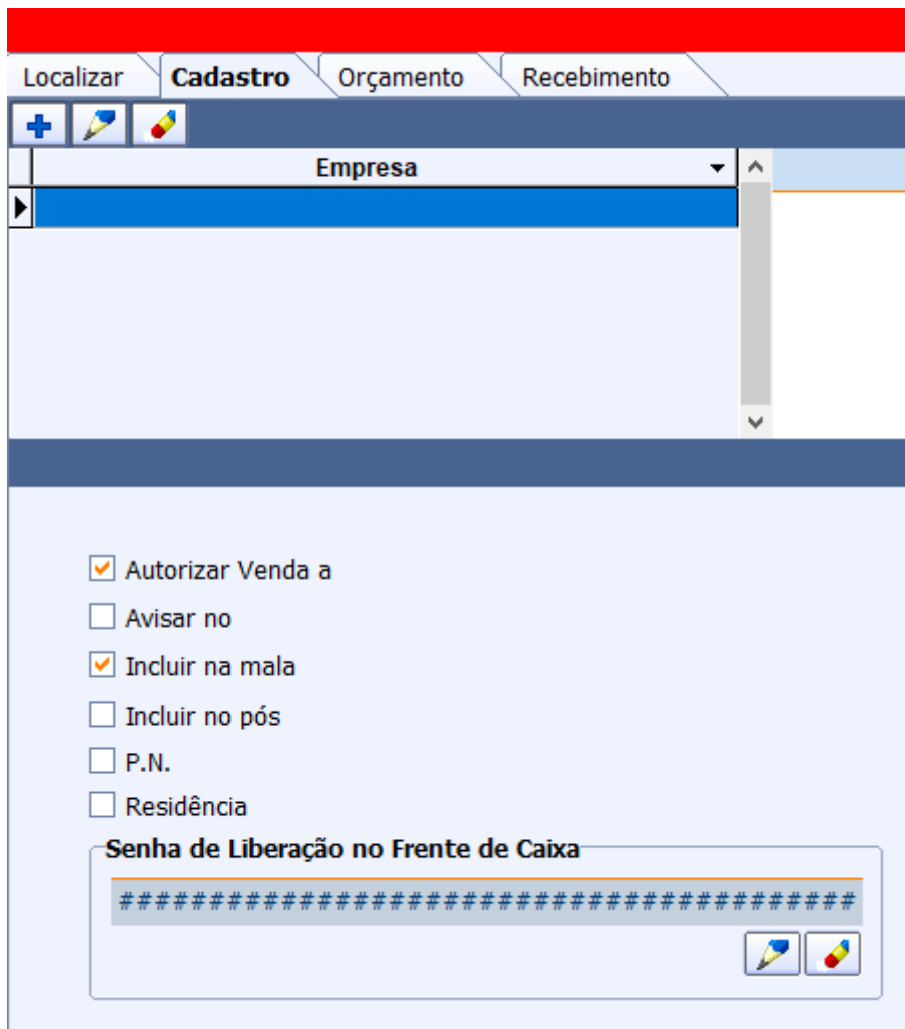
Localizar | Cadastro | Orçamento | Recebimento

+

Empresa

Autorizar Venda a

Avisar no

Incluir na mala

Incluir no pós

P.N.

Residência

Senha de Liberação no Frente de Caixa

######################################